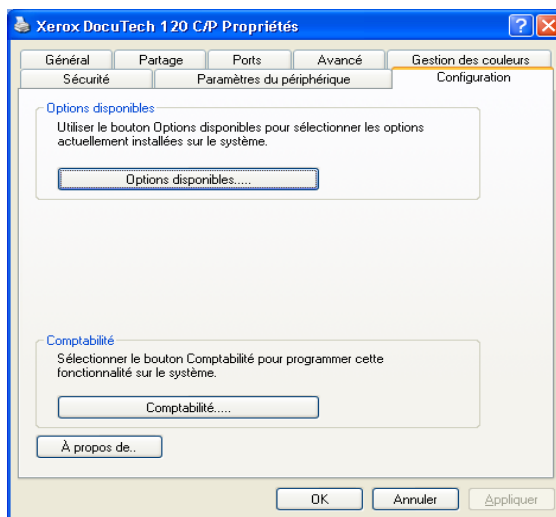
Xerox DocuTech 120 C/P Propriétés

?

Général | Partage | Ports | Avancé | Gestion des couleurs

Sécurité | Paramètres du périphérique | Configuration

Options disponibles

Utiliser le bouton Options disponibles pour sélectionner les options actuellement installées sur le système.

Options disponibles.....

Comptabilité

Sélectionner le bouton Comptabilité pour programmer cette fonctionnalité sur le système.

Comptabilité.....

À propos de..

OK

Annuler

Appliquer